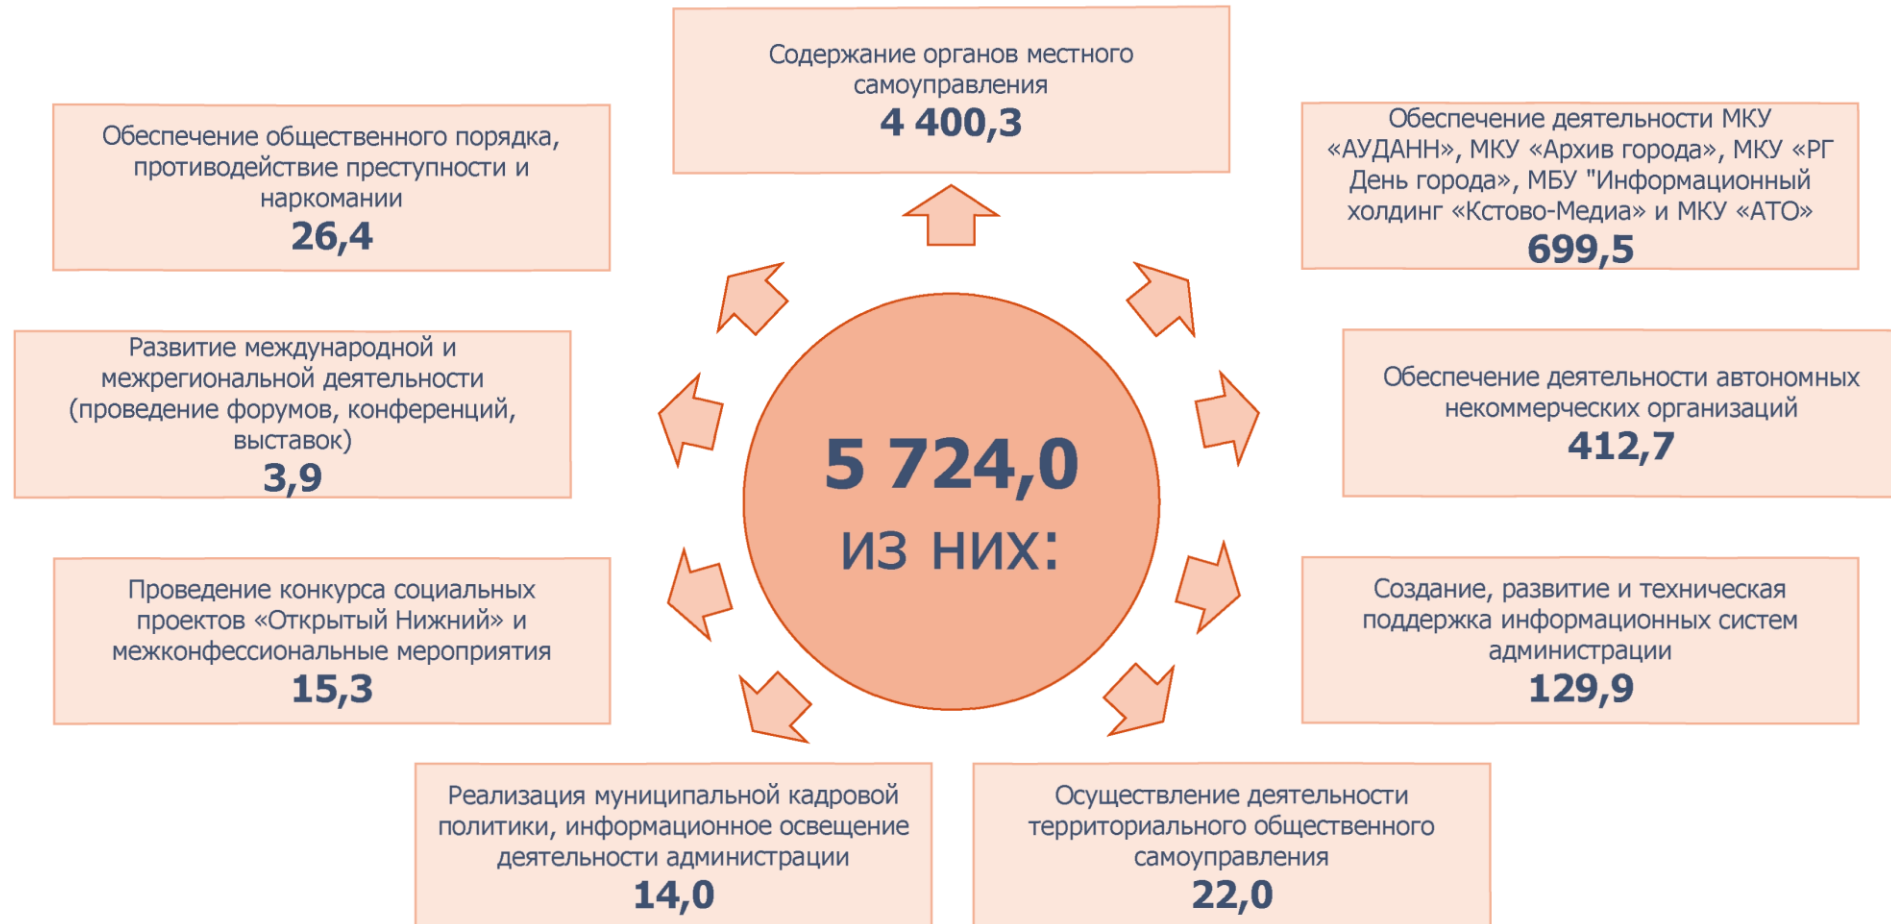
Содержание органов местного самоуправления
4 400,3

Обеспечение общественного порядка, противодействие преступности и наркомании
26,4

Обеспечение деятельности МКУ «АУДАНН», МКУ «Архив города», МКУ «РГ День города», МБУ "Информационный холдинг «Кстово-Медиа» и МКУ «АТО»
699,5

Развитие международной и межрегиональной деятельности (проведение форумов, конференций, выставок)
3,9

5 724,0
ИЗ НИХ:

Обеспечение деятельности автономных некоммерческих организаций
412,7

Проведение конкурса социальных проектов «Открытый Нижний» и межконфессиональные мероприятия
15,3

Создание, развитие и техническая поддержка информационных систем администрации
129,9

Реализация муниципальной кадровой политики, информационное освещение деятельности администрации
14,0

Осуществление деятельности территориального общественного самоуправления
22,0